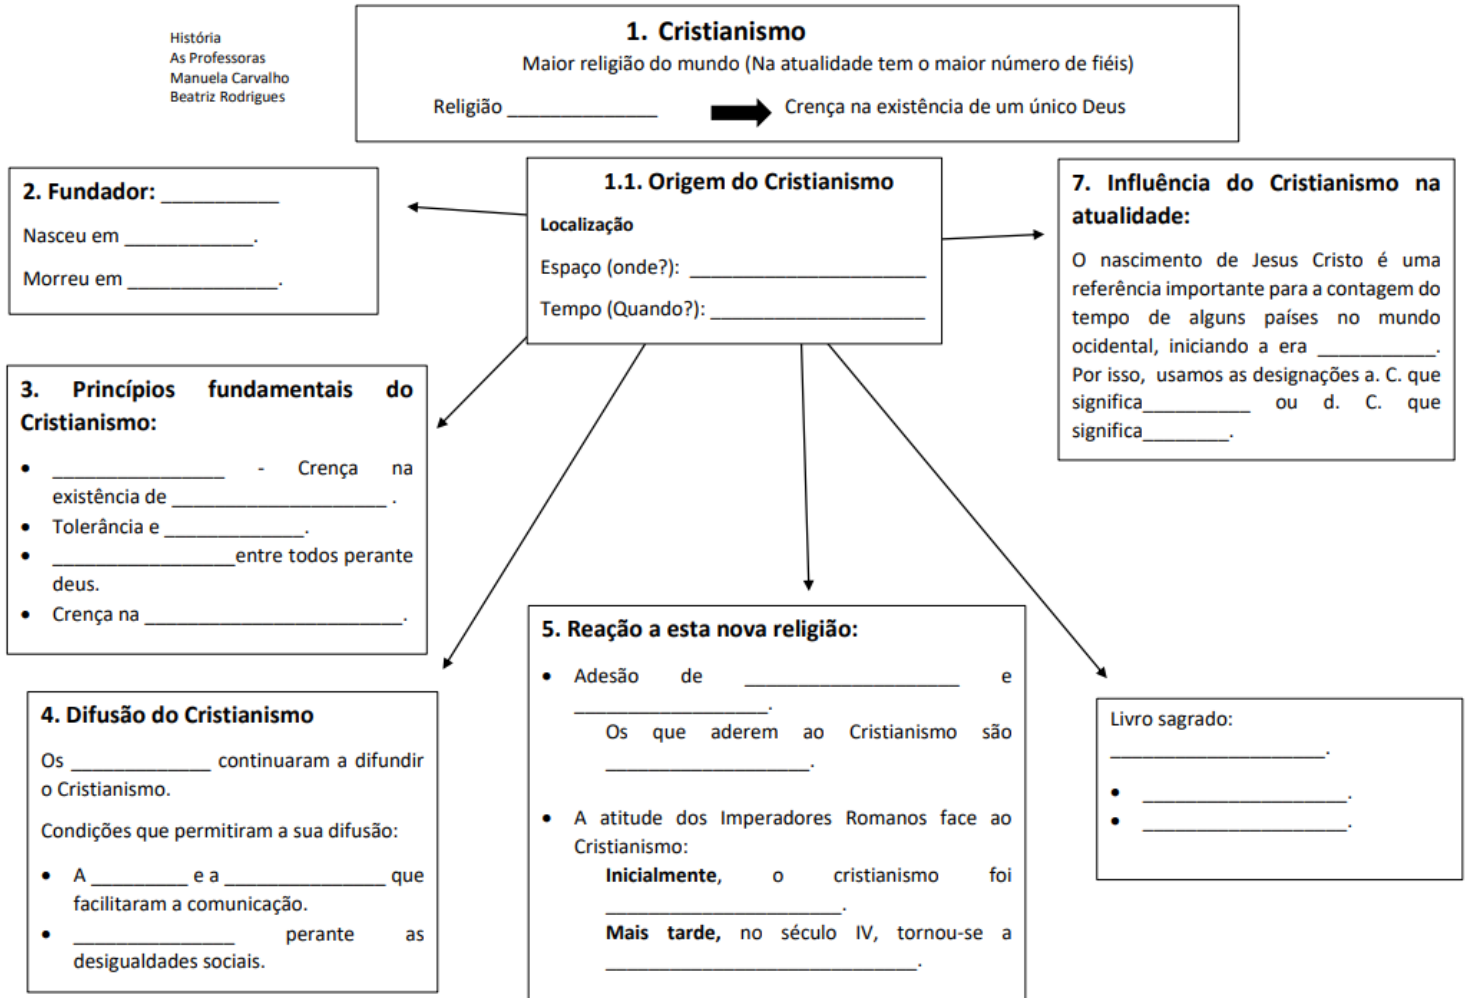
História
As Professoras
Manuela Carvalho
Beatriz Rodrigues

1. Cristianismo

Maior religião do mundo (Na atualidade tem o maior número de fiéis)

Religião ______________ Crença na existência de um único Deus

2. Fundador: __________

Nasceu em ____________.

Morreu em _____________.

1.1. Origem do Cristianismo

Localização

Espaço (onde?): ______________________

Tempo (Quando?): ____________________

7. Influência do Cristianismo na atualidade:

O nascimento de Jesus Cristo é uma referência importante para a contagem do tempo de alguns países no mundo ocidental, iniciando a era __________. Por isso, usamos as designações a. C. que significa__________ ou d. C. que significa________.

3. Princípios fundamentais do Cristianismo:

- ________________ - Crença na existência de ____________________ .
- Tolerância e _____________.
- ________________entre todos perante deus.
- Crença na ________________________.

4. Difusão do Cristianismo

Os _____________ continuaram a difundir o Cristianismo.

Condições que permitiram a sua difusão:

- A _________ e a _______________ que facilitaram a comunicação.
- _______________ perante as desigualdades sociais.

5. Reação a esta nova religião:

- Adesão de ____________________ e ___________________.
Os que aderem ao Cristianismo são ___________________.

- A atitude dos Imperadores Romanos face ao Cristianismo:
Inicialmente, o cristianismo foi ______________________.
Mais tarde, no século IV, tornou-se a ____________________________.

Livro sagrado:
____________________.

- ___________________.
- ___________________.